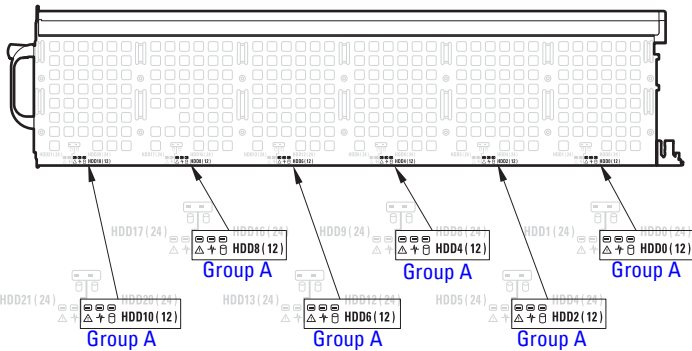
HDD10(12) HDD8(12) HDD6(12) HDD4(12) HDD2(12) HDD0(12)

HDD17(24)

HDD16(24)

HDD8(12)

Group A

HDD9(24)

HDD8(24)

HDD4(12)

Group A

HDD1(24)

HDD0(24)

HDD0(12)

Group A

HDD21(24)

HDD20(24)

HDD10(12)

Group A

HDD13(24)

HDD12(24)

HDD6(12)

Group A

HDD5(24)

HDD4(24)

HDD2(12)

Group A